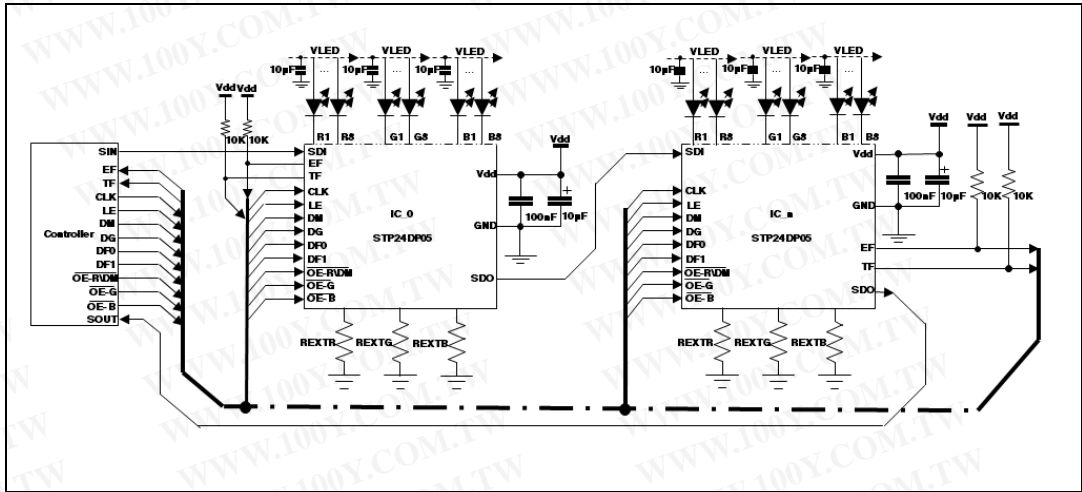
WWW.100Y.COM.TW

VLED VLED VLED
10pF 10pF 10pF
Vdd Vdd
10K 10K
R1 R8 G1 G8 B1 B8
Controller
SIN
EF
TF
CLK
LE
DM
DG
DF0
DF1
$\overline{OE}$-R/DM
$\overline{OE}$-G
$\overline{OE}$-B
SOUT
SDI
EF
TF
CLK
LE
DM
DG
DF0
DF1
$\overline{OE}$-R/DM
$\overline{OE}$-G
$\overline{OE}$-B
IC_0
STP24DP05
Vdd
GND
SDO
Vdd
100nF 10pF
REXTR REXTG REXTB

VLED VLED VLED
10pF 10pF 10pF
R1 R8 G1 G8 B1 B8
SDI
CLK
LE
DM
DG
DF0
DF1
$\overline{OE}$-R/DM
$\overline{OE}$-G
$\overline{OE}$-B
IC_n
STP24DP05
Vdd
GND
EF
TF
SDO
Vdd Vdd Vdd
100nF 10pF 10K 10K
REXTR REXTG REXTB